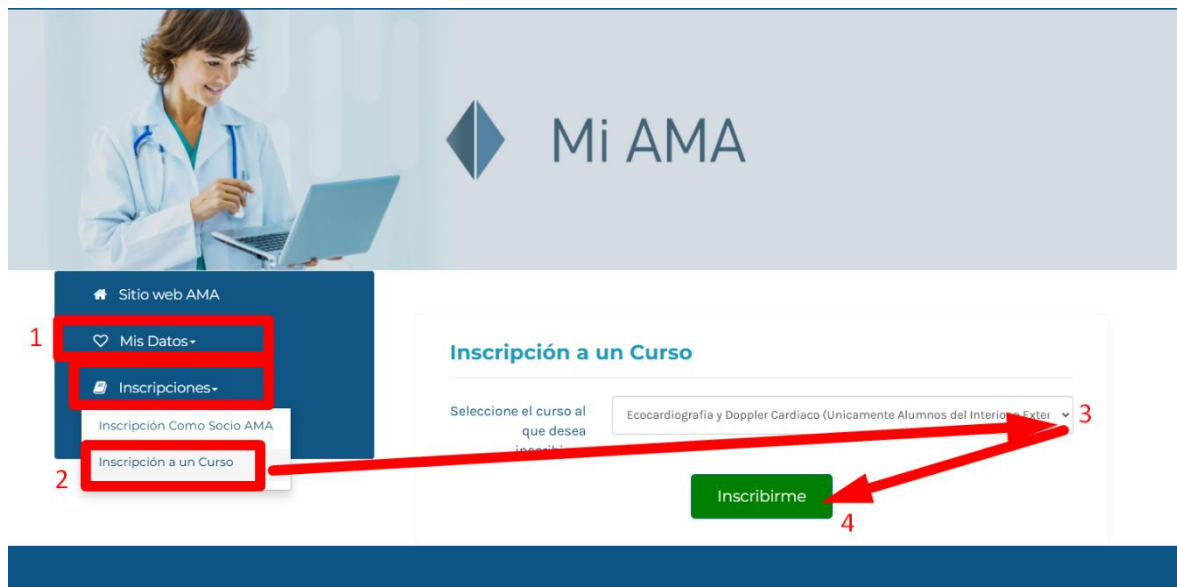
Mi AMA

Sitio web AMA

1 Mis Datos

Inscripciones

Inscripción Como Socio AMA

2 Inscripción a un Curso

Inscripción a un Curso

Seleccione el curso al que desea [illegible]

Ecocardiografia y Doppler Cardiaco (Unicamente Alumnos del Interior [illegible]

3

Inscribirme

4